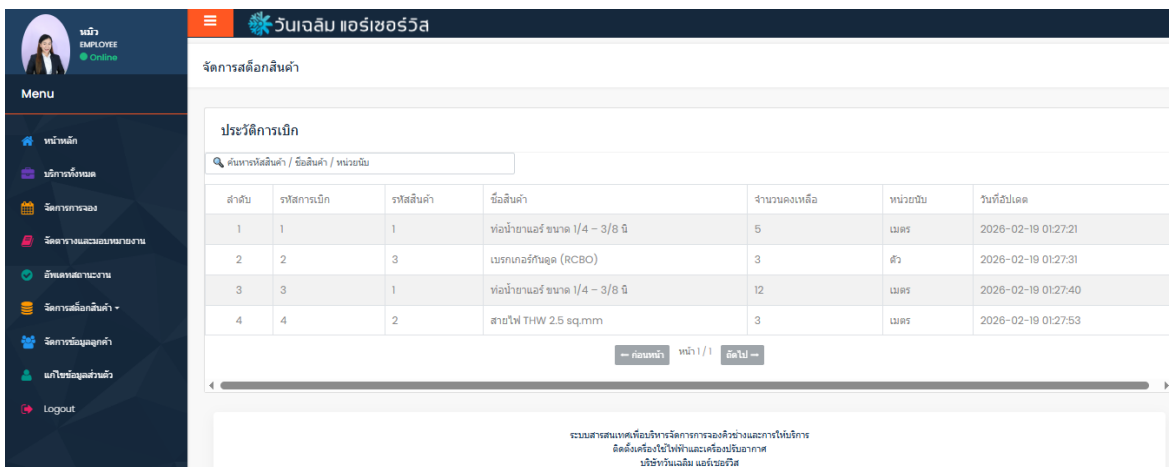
หมิว
EMPLOYEE
Online

Menu

หน้าหลัก
บริการทั้งหมด
จัดการการจอง
จัดตารางและมอบหมายงาน
อัพเดทสถานะงาน
จัดการสต็อกสินค้า
จัดการข้อมูลลูกค้า
แก้ไขข้อมูลส่วนตัว
Logout

วันเฉลิม แอร์เซอร์วิส

จัดการสต็อกสินค้า

ประวัติการเบิก

ค้นหารหัสสินค้า / ชื่อสินค้า / หน่วยนับ

| ลำดับ | รหัสการเบิก | รหัสสินค้า | ชื่อสินค้า | จำนวนคงเหลือ | หน่วยนับ | วันที่อัปเดต |
|---|---|---|---|---|---|---|
| 1 | 1 | 1 | ท่อน้ำยาแอร์ ขนาด 1/4 – 3/8 นิ | 5 | เมตร | 2026-02-19 01:27:21 |
| 2 | 2 | 3 | เบรกเกอร์กันดูด (RCBO) | 3 | ตัว | 2026-02-19 01:27:31 |
| 3 | 3 | 1 | ท่อน้ำยาแอร์ ขนาด 1/4 – 3/8 นิ | 12 | เมตร | 2026-02-19 01:27:40 |
| 4 | 4 | 2 | สายไฟ THW 2.5 sq.mm | 3 | เมตร | 2026-02-19 01:27:53 |

← ก่อนหน้า หน้า 1 / 1 ถัดไป →

ระบบสารสนเทศเพื่อบริหารจัดการการจองคิวช่างและการให้บริการ
ติดตั้งเครื่องใช้ไฟฟ้าและเครื่องปรับอากาศ
บริษัทวันเฉลิม แอร์เซอร์วิส